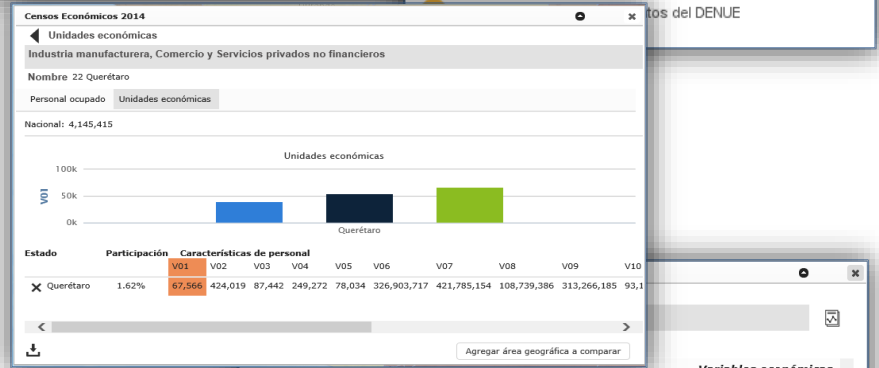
Censos Económicos 2014

Unidades económicas

Industria manufacturera, Comercio y Servicios privados no financieros

Nombre 22 Querétaro

Personal ocupado | Unidades económicas

Nacional: 4,145,415

Unidades económicas

100k
50k
0k

V01

Querétaro

| Estado | Participación | Características de personal V01 | V02 | V03 | V04 | V05 | V06 | V07 | V08 | V09 | V10 |
|---|---|---|---|---|---|---|---|---|---|---|---|
| Querétaro | 1.62% | 67,566 | 424,019 | 87,442 | 249,272 | 78,034 | 326,903,717 | 421,785,154 | 108,739,386 | 313,266,185 | 93,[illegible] |

Agregar área geográfica a comparar

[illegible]tos del DENUE

Variables económicas